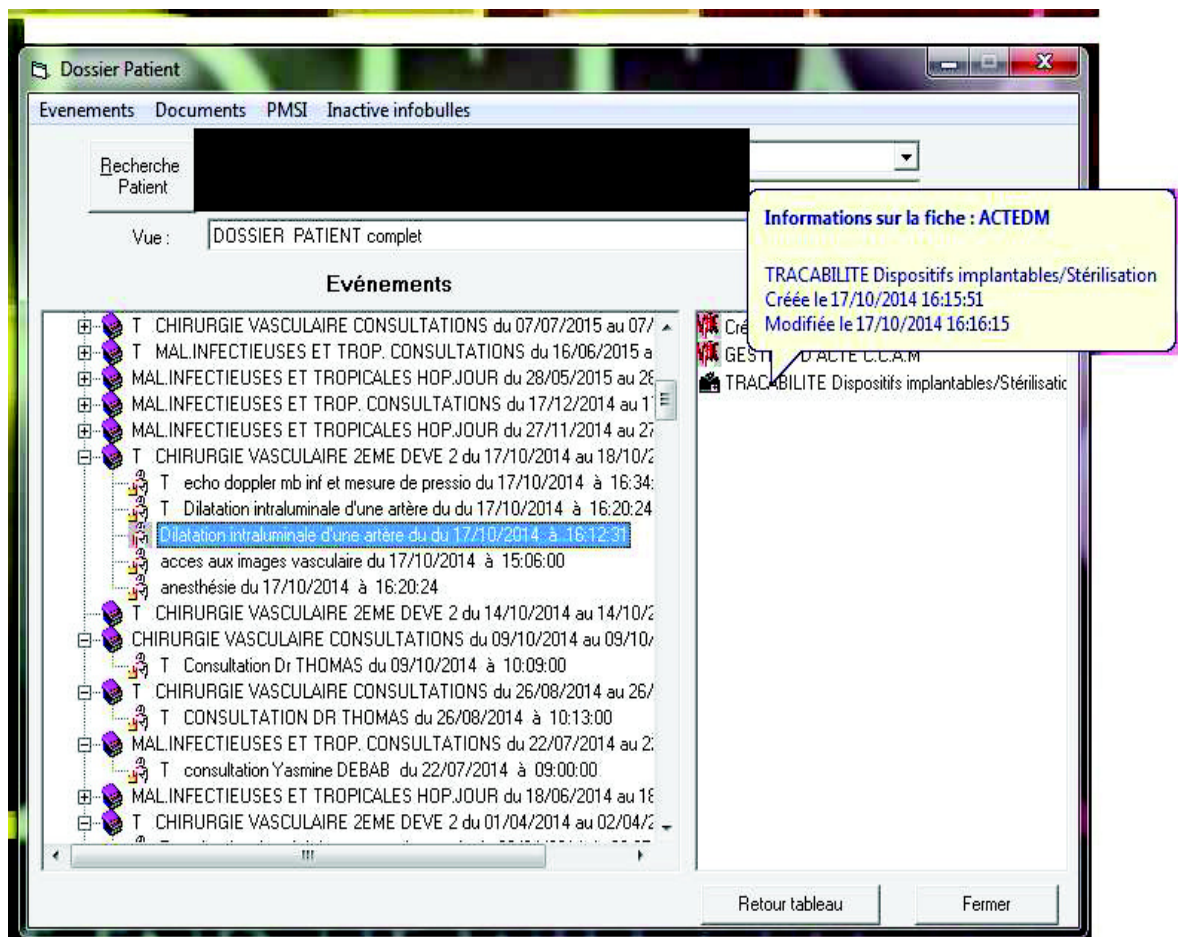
Dossier Patient

Evenements Documents PMSI Inactive infobulles

Recherche Patient

Vue : DOSSIER PATIENT complet

Informations sur la fiche : ACTEDM

TRACABILITE Dispositifs implantables/Stérilisation
Créée le 17/10/2014 16:15:51
Modifiée le 17/10/2014 16:16:15

Evénements

T CHIRURGIE VASCULAIRE CONSULTATIONS du 07/07/2015 au 07/
T MAL.INFECTIEUSES ET TROP. CONSULTATIONS du 16/06/2015 a
MAL.INFECTIEUSES ET TROPICALES HOP.JOUR du 28/05/2015 au 2
MAL.INFECTIEUSES ET TROP. CONSULTATIONS du 17/12/2014 au 1
MAL.INFECTIEUSES ET TROPICALES HOP.JOUR du 27/11/2014 au 2
T CHIRURGIE VASCULAIRE 2EME DEVE 2 du 17/10/2014 au 18/10/2
T echo doppler mb inf et mesure de pressio du 17/10/2014 à 16:34:
T Dilatation intraluminale d'une artère du du 17/10/2014 à 16:20:24
Dilatation intraluminale d'une artère du du 17/10/2014 à 16:12:31
acces aux images vasculaire du 17/10/2014 à 15:06:00
anesthésie du 17/10/2014 à 16:20:24
T CHIRURGIE VASCULAIRE 2EME DEVE 2 du 14/10/2014 au 14/10/2
CHIRURGIE VASCULAIRE CONSULTATIONS du 09/10/2014 au 09/10/
T Consultation Dr THOMAS du 09/10/2014 à 10:09:00
T CHIRURGIE VASCULAIRE CONSULTATIONS du 26/08/2014 au 26/
T CONSULTATION DR THOMAS du 26/08/2014 à 10:13:00
MAL.INFECTIEUSES ET TROP. CONSULTATIONS du 22/07/2014 au 2
T consultation Yasmine DEBAB du 22/07/2014 à 09:00:00
MAL.INFECTIEUSES ET TROPICALES HOP.JOUR du 18/06/2014 au 1
T CHIRURGIE VASCULAIRE 2EME DEVE 2 du 01/04/2014 au 02/04/2

Cré
GEST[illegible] D'ACTE C.C.A.M
TRACABILITE Dispositifs implantables/Stérilisatio

Retour tableau
Fermer